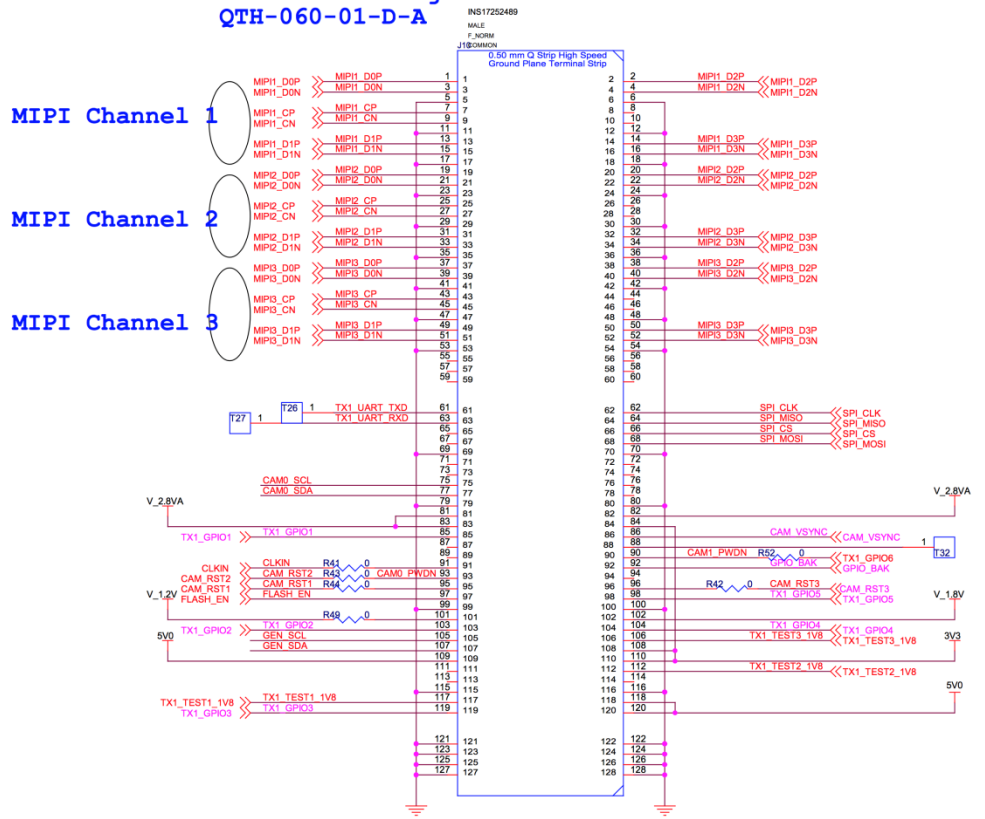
QTH-060-01-D-A

INS17252489
MALE
F_NORM
J1 COMMON
0.50 mm Q Strip High Speed Ground Plane Terminal Strip

MIPI Channel 1
MIPI Channel 2
MIPI Channel 3

MIPI1_D0P
MIPI1_D0N
MIPI1_CP
MIPI1_CN
MIPI1_D1P
MIPI1_D1N
MIPI2_D0P
MIPI2_D0N
MIPI2_CP
MIPI2_CN
MIPI2_D1P
MIPI2_D1N
MIPI3_D0P
MIPI3_D0N
MIPI3_CP
MIPI3_CN
MIPI3_D1P
MIPI3_D1N

MIPI1_D2P
MIPI1_D2N
MIPI1_D3P
MIPI1_D3N
MIPI2_D2P
MIPI2_D2N
MIPI2_D3P
MIPI2_D3N
MIPI3_D2P
MIPI3_D2N
MIPI3_D3P
MIPI3_D3N

T26 1
T27 1
TX1_UART_TXD
TX1_UART_RXD

SPI_CLK
SPI_MISO
SPI_CS
SPI_MOSI

CAM0_SCL
CAM0_SDA
V_2.8VA
TX1_GPIO1
CLKIN
CAM_RST2
CAM_RST1
FLASH_EN
V_1.2V
R41 0
R43 0 CAM0_PWDN
R44 0
R49 0
TX1_GPIO2
GEN_SCL
GEN_SDA
5V0
TX1_TEST1_1V8
TX1_GPIO3

V_2.8VA
CAM_VSYNC
T32 1
CAM1_PWDN
R52 0
TX1_GPIO6
GPIO_BAK
R42 0
CAM_RST3
TX1_GPIO5
V_1.8V
TX1_GPIO4
TX1_TEST3_1V8
3V3
TX1_TEST2_1V8
5V0

1 3 5 7 9 11 13 15 17 19 21 23 25 27 29 31 33 35 37 39 41 43 45 47 49 51 53 55 57 59 61 63 65 67 69 71 73 75 77 79 81 83 85 87 89 91 93 95 97 99 101 103 105 107 109 111 113 115 117 119 121 123 125 127
2 4 6 8 10 12 14 16 18 20 22 24 26 28 30 32 34 36 38 40 42 44 46 48 50 52 54 56 58 60 62 64 66 68 70 72 74 76 78 80 82 84 86 88 90 92 94 96 98 100 102 104 106 108 110 112 114 116 118 120 122 124 126 128